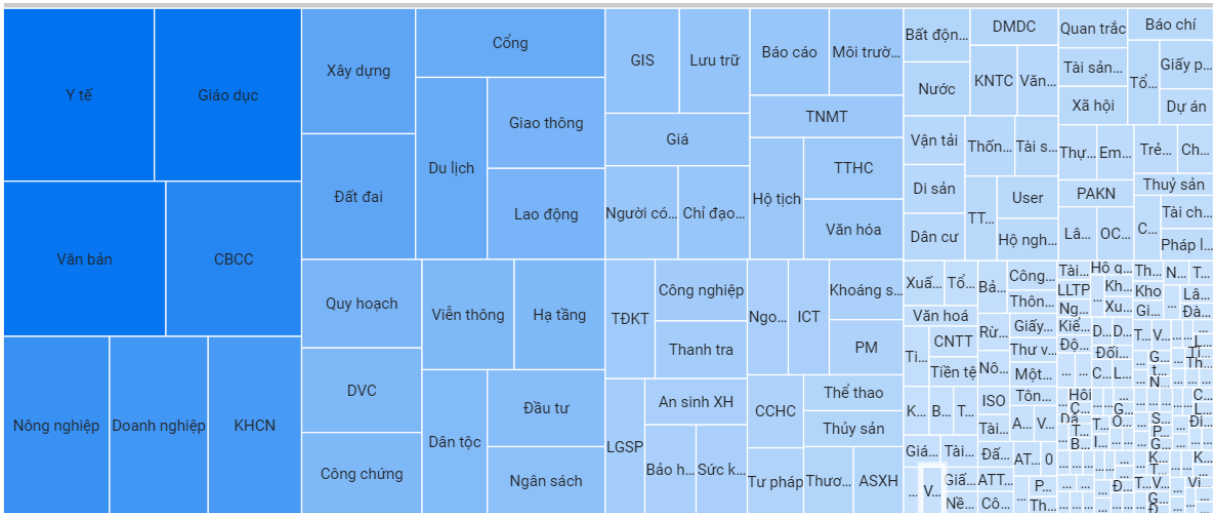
Y tế
Giáo dục
Văn bản
CBCC
Nông nghiệp
Doanh nghiệp
KHCN
Xây dựng
Đất đai
Cổng
Du lịch
Giao thông
Lao động
Quy hoạch
DVC
Công chứng
Viễn thông
Hạ tầng
Dân tộc
Đầu tư
Ngân sách
GIS
Lưu trữ
Giá
Người có...
Chỉ đạo...
Báo cáo
Môi trườ...
TNMT
Hộ tịch
TTHC
Văn hóa
TĐKT
Công nghiệp
Thanh tra
Ngo...
ICT
Khoáng s...
PM
LGSP
An sinh XH
Bảo h...
Sức k...
CCHC
Thể thao
Thủy sản
Tư pháp
Thươ...
ASXH
Bất độn...
DMDC
Nước
KNTC
Văn...
Vận tải
Thốn...
Tài s...
Di sản
TT...
User
Dân cư
Hộ ngh...
Quan trắc
Báo chí
Tài sản...
Tổ...
Giấy p...
Xã hội
Dự án
Thự...
Em...
Trẻ...
Ch...
PAKN
Thuỷ sản
Lâ...
OC...
C...
Tài ch...
Pháp l...
Xuấ...
Tổ...
Bả...
Công...
Thôn...
Văn hoá
Rừ...
Giấy...
CNTT
Thư v...
Ti...
Tiền tệ
Nô...
Một...
K...
B...
T...
ISO
Tôn...
Tài...
A...
V...
Giá...
Tài...
Đấ...
AT...
0
V...
Giấ...
ATT...
Nề...
Cô...
P...
Th...
Tài...
Hộ g...
Th...
N...
T...
LLTP
Kh...
Kho
Lâ...
Ng...
Xu...
Gi...
Đà...
Kiể...
D...
D...
T...
V...
Độ...
Đối...
G...
C...
L...
N...
Th...
Hội
C...
Đị...
S...
B...
I...
G...
K...
Đ...
T...
V...
Vi
G...